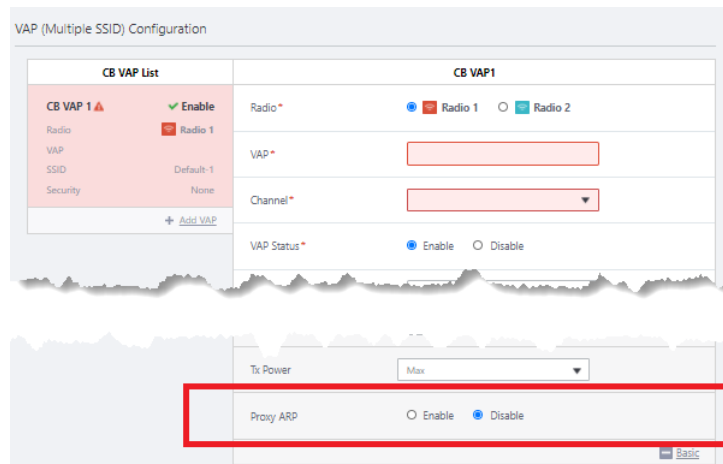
VAP (Multiple SSID) Configuration

CB VAP List

CB VAP 1 ⚠ ✔ Enable

Radio Radio 1

VAP

SSID Default-1

Security None

+ Add VAP

CB VAP1

Radio* Radio 1 Radio 2

VAP*

Channel*

VAP Status* Enable Disable

Tx Power Max

Proxy ARP Enable Disable

Basic